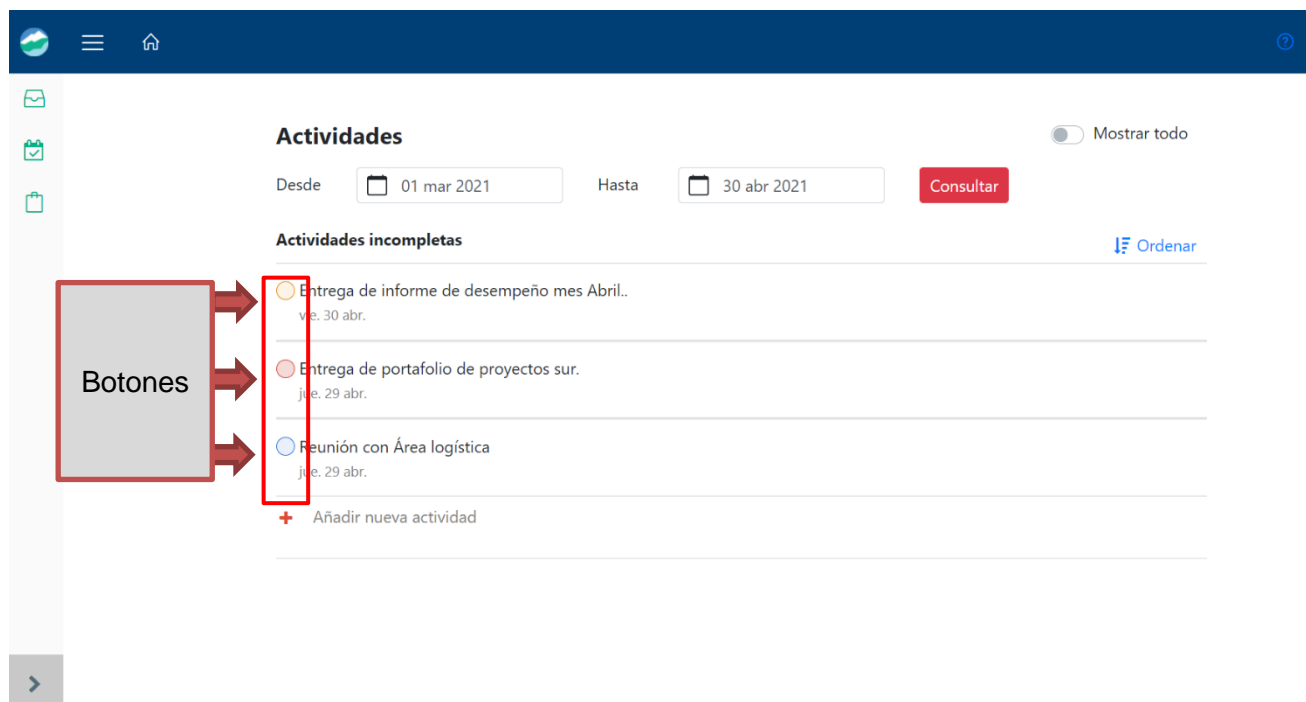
Actividades

Mostrar todo

Desde 01 mar 2021 Hasta 30 abr 2021 Consultar

Actividades incompletas

Ordenar

Botones

Entrega de informe de desempeño mes Abril..
vie. 30 abr.

Entrega de portafolio de proyectos sur.
jue. 29 abr.

Reunión con Área logística
jue. 29 abr.

Añadir nueva actividad